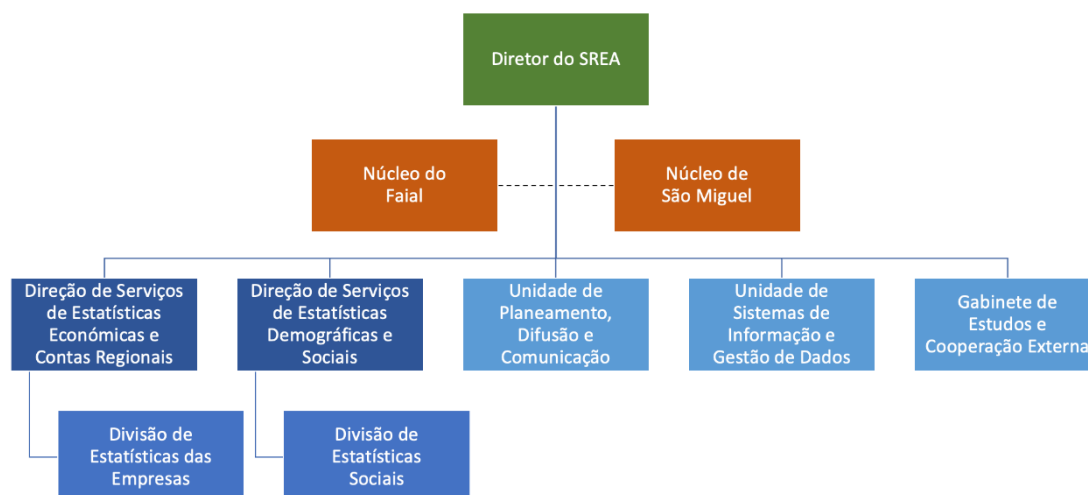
Diretor do SREA

Núcleo do Faial

Núcleo de São Miguel

Direção de Serviços de Estatísticas Económicas e Contas Regionais

Direção de Serviços de Estatísticas Demográficas e Sociais

Unidade de Planeamento, Difusão e Comunicação

Unidade de Sistemas de Informação e Gestão de Dados

Gabinete de Estudos e Cooperação Externa

Divisão de Estatísticas das Empresas

Divisão de Estatísticas Sociais